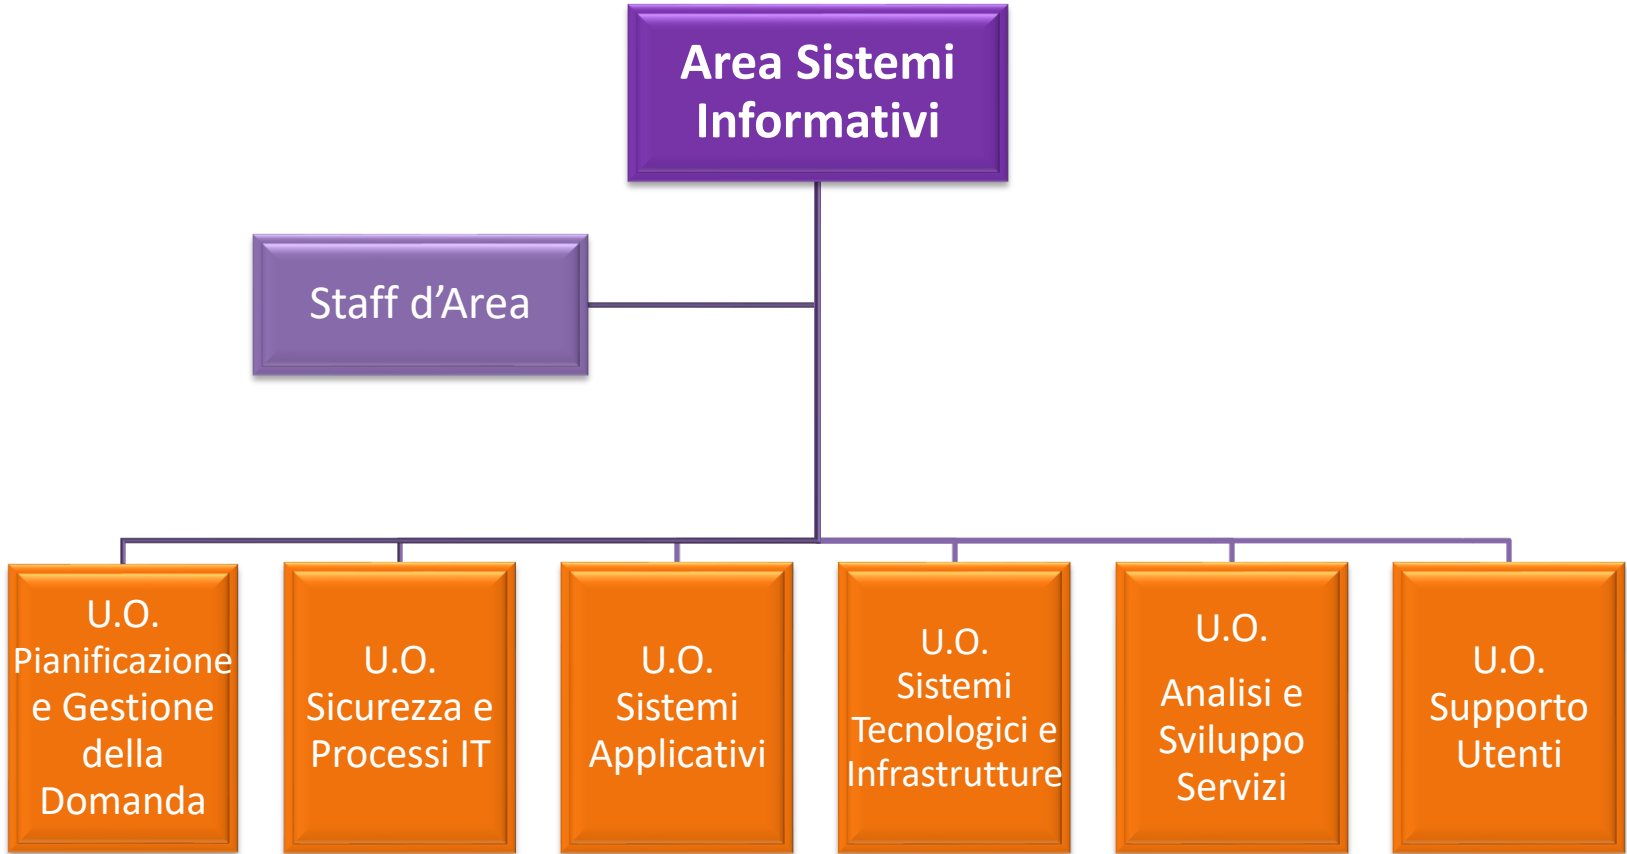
Area Sistemi Informativi

Staff d’Area

U.O. Pianificazione e Gestione della Domanda

U.O. Sicurezza e Processi IT

U.O. Sistemi Applicativi

U.O. Sistemi Tecnologici e Infrastrutture

U.O. Analisi e Sviluppo Servizi

U.O. Supporto Utenti